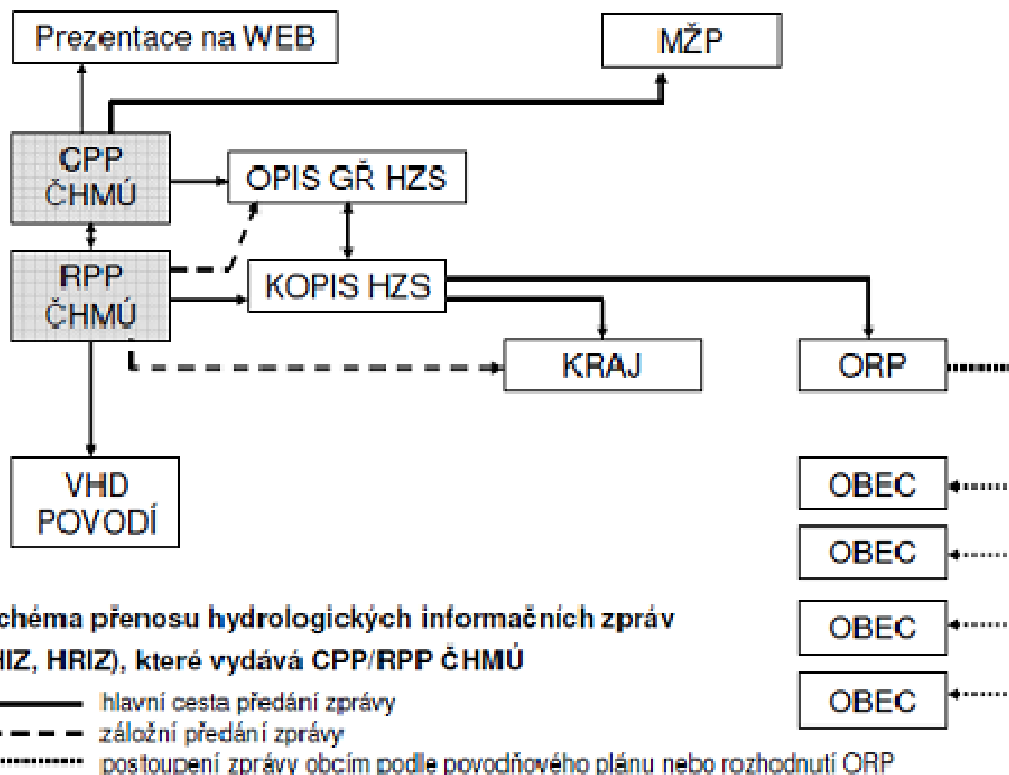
Prezentace na WEB

MŽP

CPP ČHMÚ

OPIS GŘ HZS

RPP ČHMÚ

KOPIS HZS

KRAJ

ORP

VHD POVODÍ

OBEC

OBEC

OBEC

OBEC

chéma přenosu hydrologických informačních zpráv

HIZ, HRIZ), které vydává CPP/RPP ČHMÚ

hlavní cesta předání zprávy

záložní předání zprávy

postoupení zprávy obcím podle povodňového plánu nebo rozhodnutí ORP